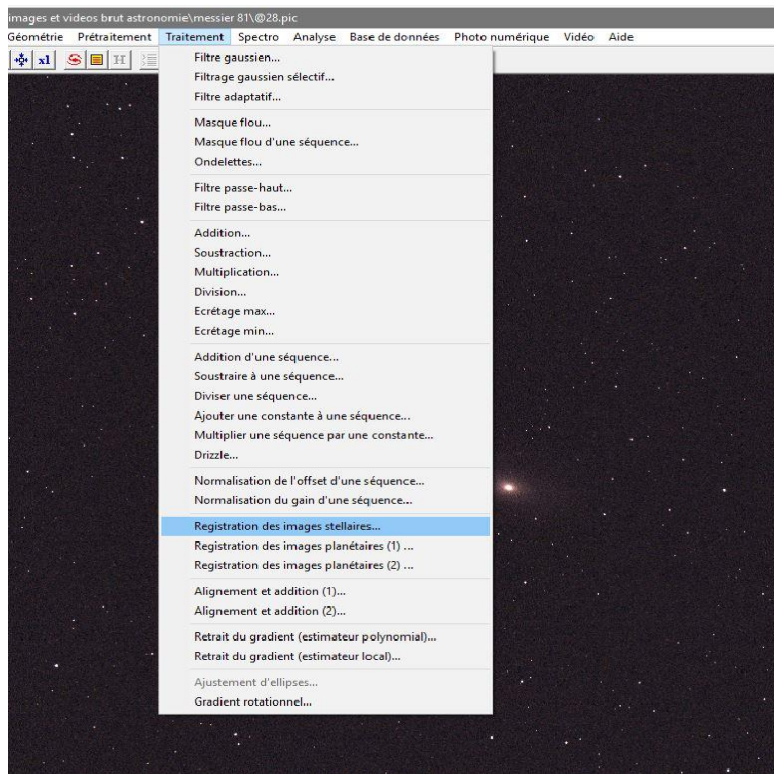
images et videos brut astronomie\messier 81\@28.pic

Géométrie Prétraitement Traitement Spectro Analyse Base de données Photo numérique Vidéo Aide

x1

Filtre gaussien...
Filtrage gaussien sélectif...
Filtre adaptatif...

Masque flou...
Masque flou d'une séquence...
Ondelettes...

Filtre passe-haut...
Filtre passe-bas...

Addition...
Soustraction...
Multiplication...
Division...
Ecrétage max...
Ecrétage min...

Addition d'une séquence...
Soustraire à une séquence...
Diviser une séquence...
Ajouter une constante à une séquence...
Multiplier une séquence par une constante...
Drizzle...

Normalisation de l'offset d'une séquence...
Normalisation du gain d'une séquence...

Registration des images stellaires...
Registration des images planétaires (1) ...
Registration des images planétaires (2) ...

Alignement et addition (1)...
Alignement et addition (2)...

Retrait du gradient (estimateur polynomial)...
Retrait du gradient (estimateur local)...

Ajustement d'ellipses...
Gradient rotationnel...